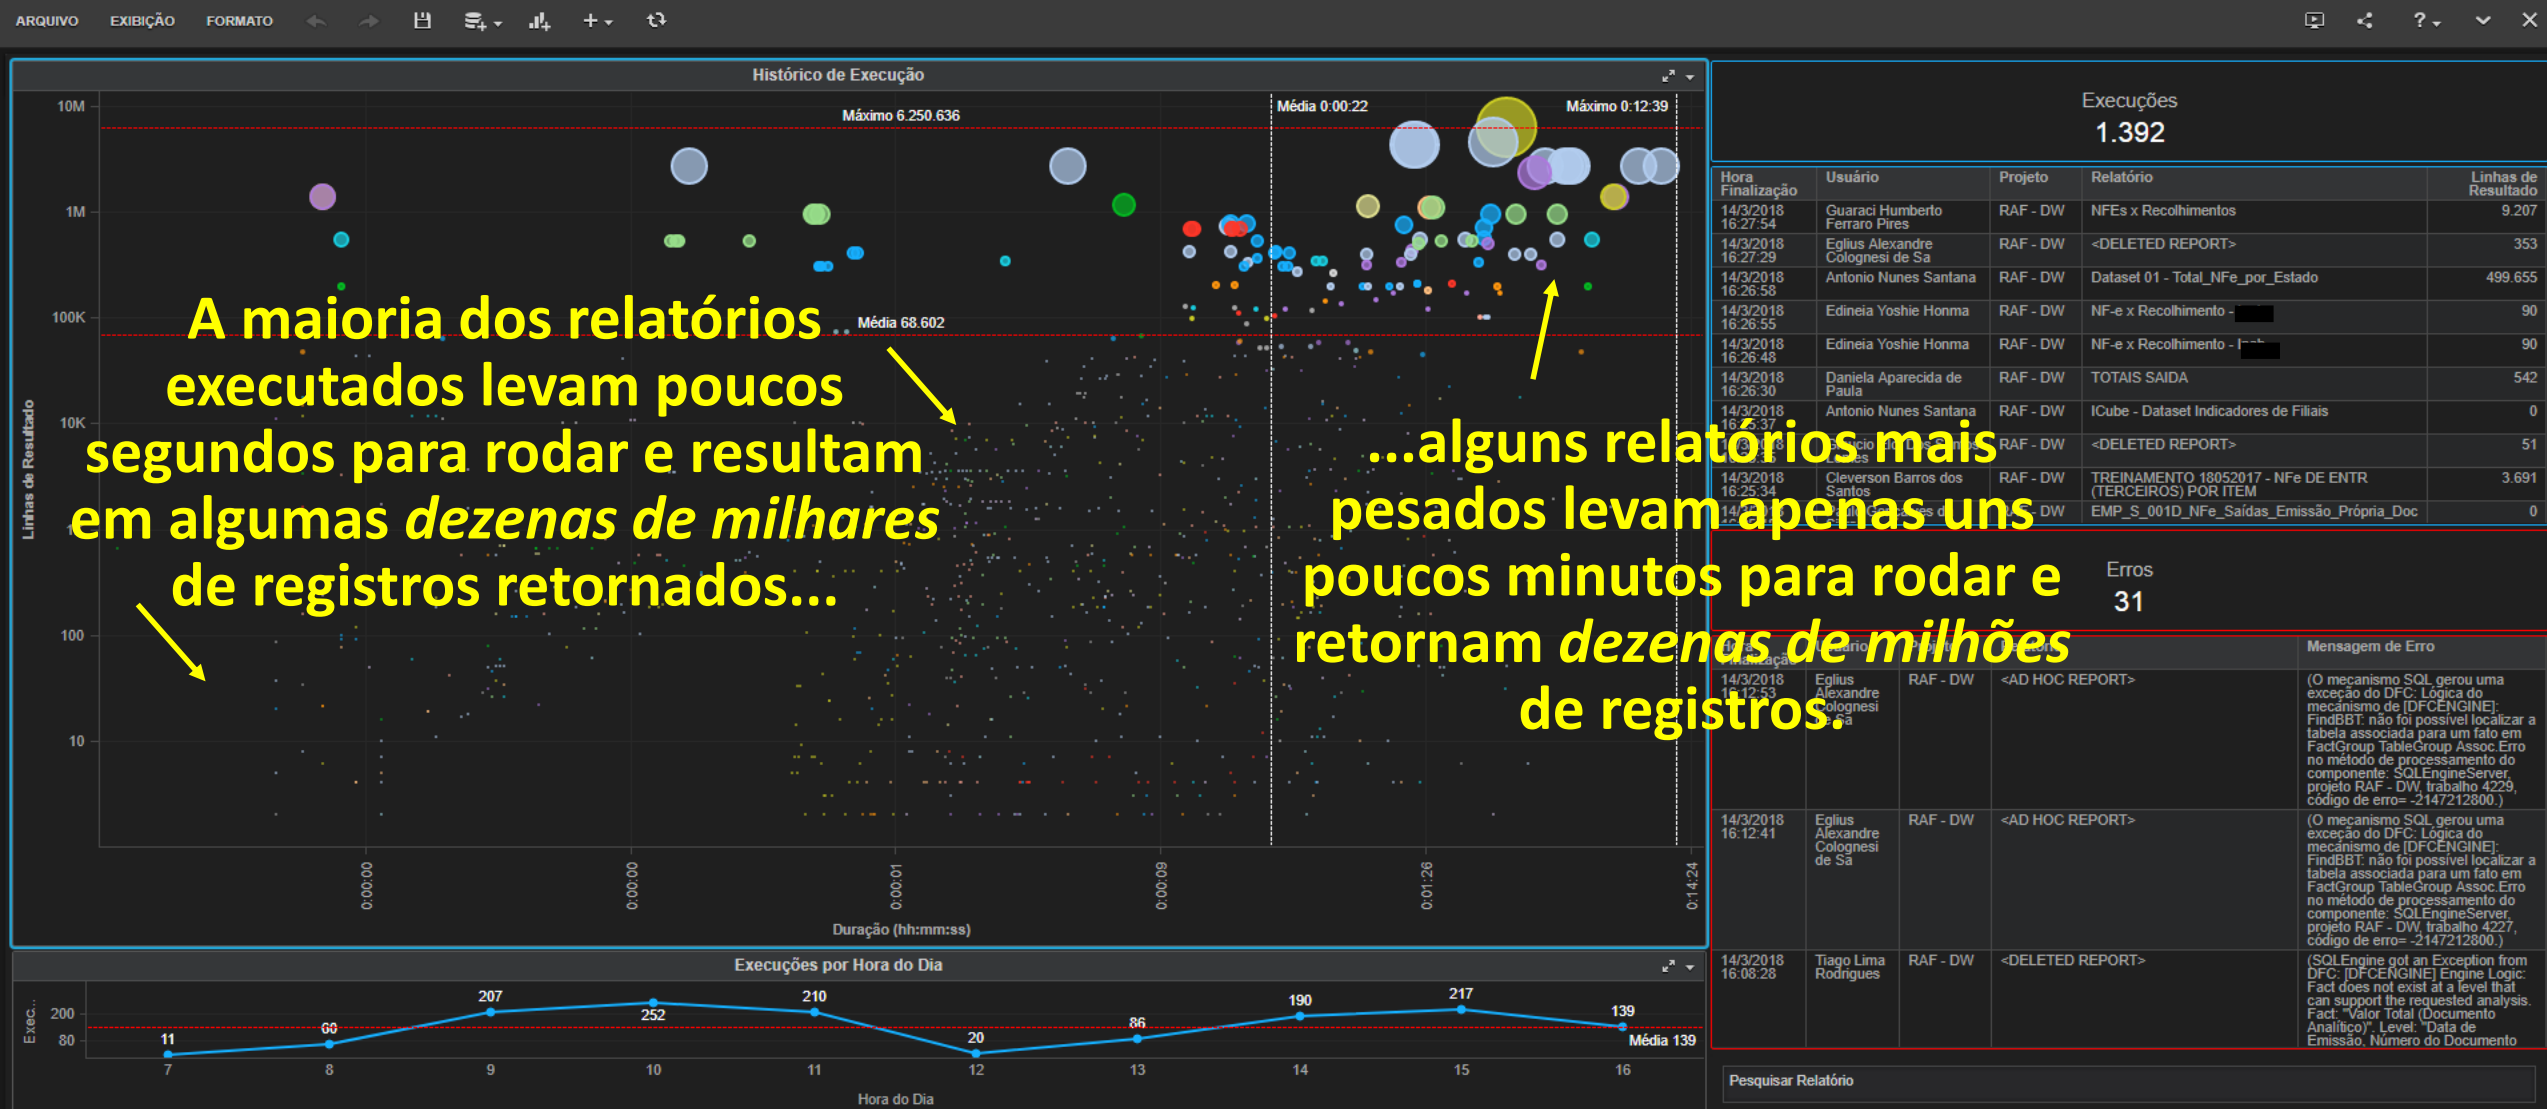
ARQUIVO EXIBIÇÃO FORMATO

Histórico de Execução

10M
1M
100K
10K
100
10

Linhas de Resultado

Máximo 6.250.636
Média 0:00:22
Máximo 0:12:39
Média 68.602

A maioria dos relatórios executados levam poucos segundos para rodar e resultam em algumas *dezenas de milhares* de registros retornados...

...alguns relatórios mais pesados levam apenas uns poucos minutos para rodar e retornam *dezenas de milhões* de registros.

0:00:00
0:00:00
0:00:01
0:00:09
0:01:26
0:14:24

Duração (hh:mm:ss)

Execuções
1.392

| Hora Finalização | Usuário | Projeto | Relatório | Linhas de Resultado |
|---|---|---|---|---|
| 14/3/2018 16:27:54 | Guaraci Humberto Ferraro Pires | RAF - DW | NFEs x Recolhimentos | 9.207 |
| 14/3/2018 16:27:29 | Eglius Alexandre Colognesi de Sa | RAF - DW | <DELETED REPORT> | 353 |
| 14/3/2018 16:26:58 | Antonio Nunes Santana | RAF - DW | Dataset 01 - Total_NFe_por_Estado | 499.655 |
| 14/3/2018 16:26:55 | Edineia Yoshie Honma | RAF - DW | NF-e x Recolhimento - | 90 |
| 14/3/2018 16:26:48 | Edineia Yoshie Honma | RAF - DW | NF-e x Recolhimento - | 90 |
| 14/3/2018 16:26:30 | Daniela Aparecida de Paula | RAF - DW | TOTAIS SAIDA | 542 |
| 14/3/2018 16:25:37 | Antonio Nunes Santana | RAF - DW | ICube - Dataset Indicadores de Filiais | 0 |
| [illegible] | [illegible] | RAF - DW | <DELETED REPORT> | 51 |
| 14/3/2018 16:25:34 | Cleverson Barros dos Santos | RAF - DW | TREINAMENTO 18052017 - NFe DE ENTR (TERCEIROS) POR ITEM | 3.691 |
| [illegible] | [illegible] | RAF - DW | EMP_S_001D_NFe_Saídas_Emissão_Própria_Doc | 0 |

Erros
31

| Hora Finalização | Usuário | Projeto | Relatório | Mensagem de Erro |
|---|---|---|---|---|
| 14/3/2018 16:12:53 | Eglius Alexandre Colognesi de Sa | RAF - DW | <AD HOC REPORT> | (O mecanismo SQL gerou uma exceção do DFC: Lógica do mecanismo de [DFCENGINE]: FindBBT: não foi possível localizar a tabela associada para um fato em FactGroup TableGroup Assoc.Erro no método de processamento do componente: SQLEngineServer, projeto RAF - DW, trabalho 4229, código de erro= -2147212800.) |
| 14/3/2018 16:12:41 | Eglius Alexandre Colognesi de Sa | RAF - DW | <AD HOC REPORT> | (O mecanismo SQL gerou uma exceção do DFC: Lógica do mecanismo de [DFCENGINE]: FindBBT: não foi possível localizar a tabela associada para um fato em FactGroup TableGroup Assoc.Erro no método de processamento do componente: SQLEngineServer, projeto RAF - DW, trabalho 4227, código de erro= -2147212800.) |
| 14/3/2018 16:08:28 | Tiago Lima Rodrigues | RAF - DW | <DELETED REPORT> | (SQLEngine got an Exception from DFC: [DFCENGINE] Engine Logic: Fact does not exist at a level that can support the requested analysis. Fact: "Valor Total (Documento Analítico)". Level: "Data de Emissão, Número do Documento |

Pesquisar Relatório

Execuções por Hora do Dia

Exec...
200
80
11 60 207 252 210 20 86 190 217 139
Média 139
7 8 9 10 11 12 13 14 15 16
Hora do Dia